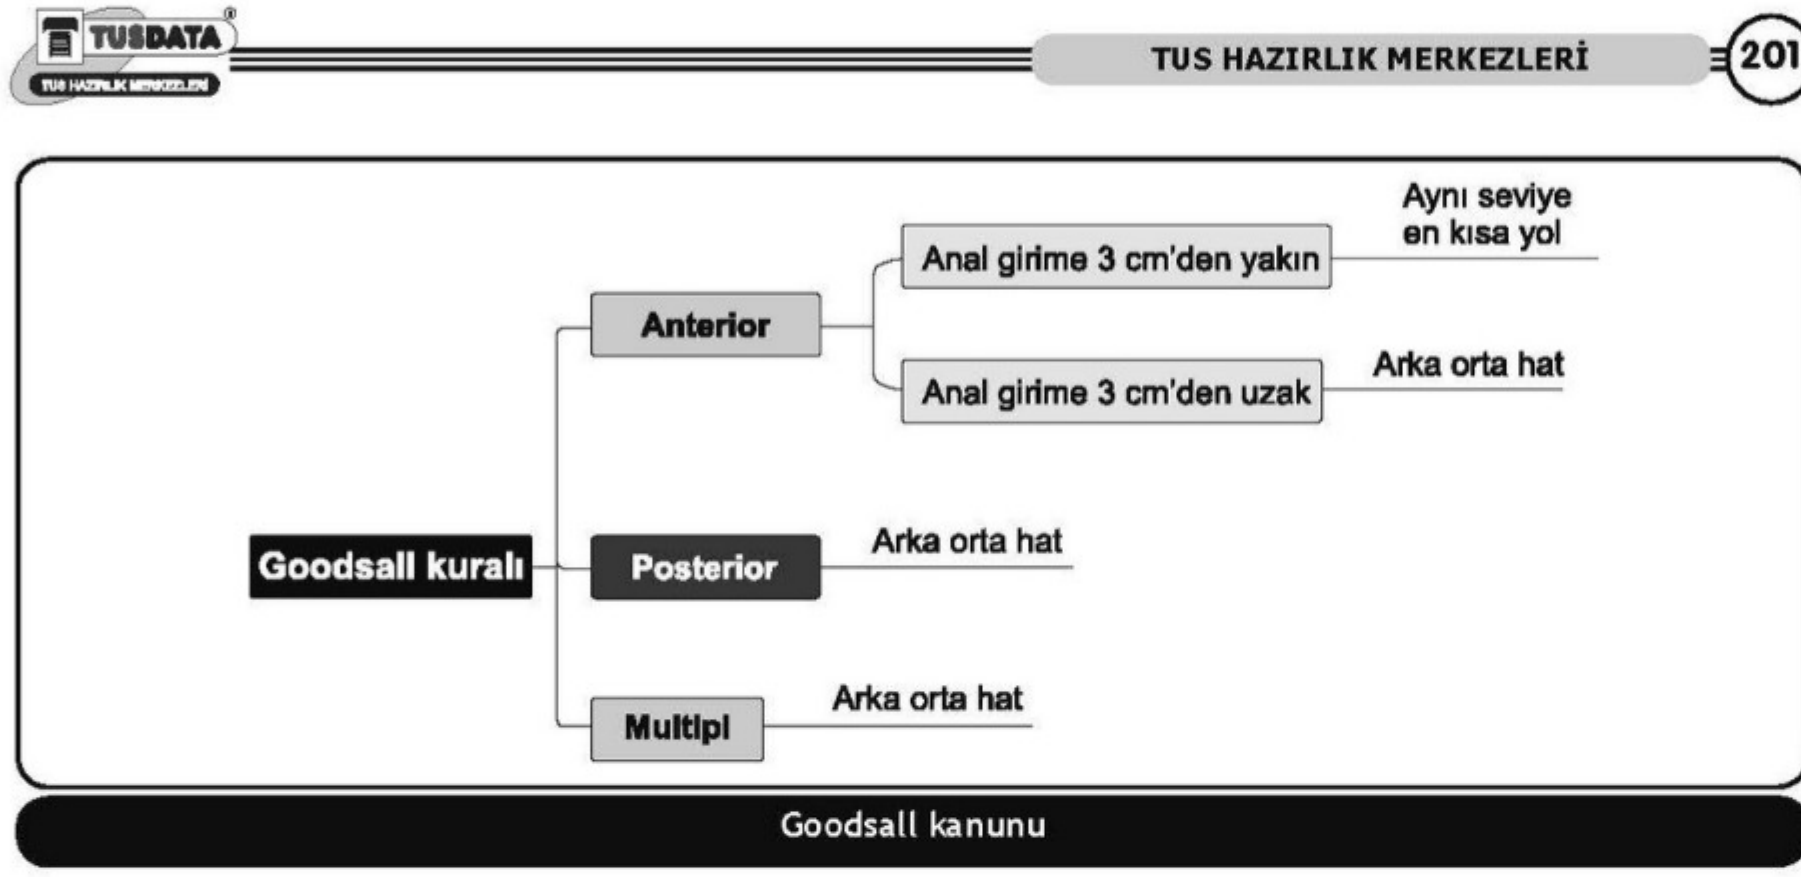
TUSDATA®
TUS HAZIRLIK MERKEZLERİ

TUS HAZIRLIK MERKEZLERİ

201

Goodsall kuralı

Anterior

Anal girime 3 cm'den yakın

Aynı seviye en kısa yol

Anal girime 3 cm'den uzak

Arka orta hat

Posterior

Arka orta hat

Multipl

Arka orta hat

Goodsall kanunu